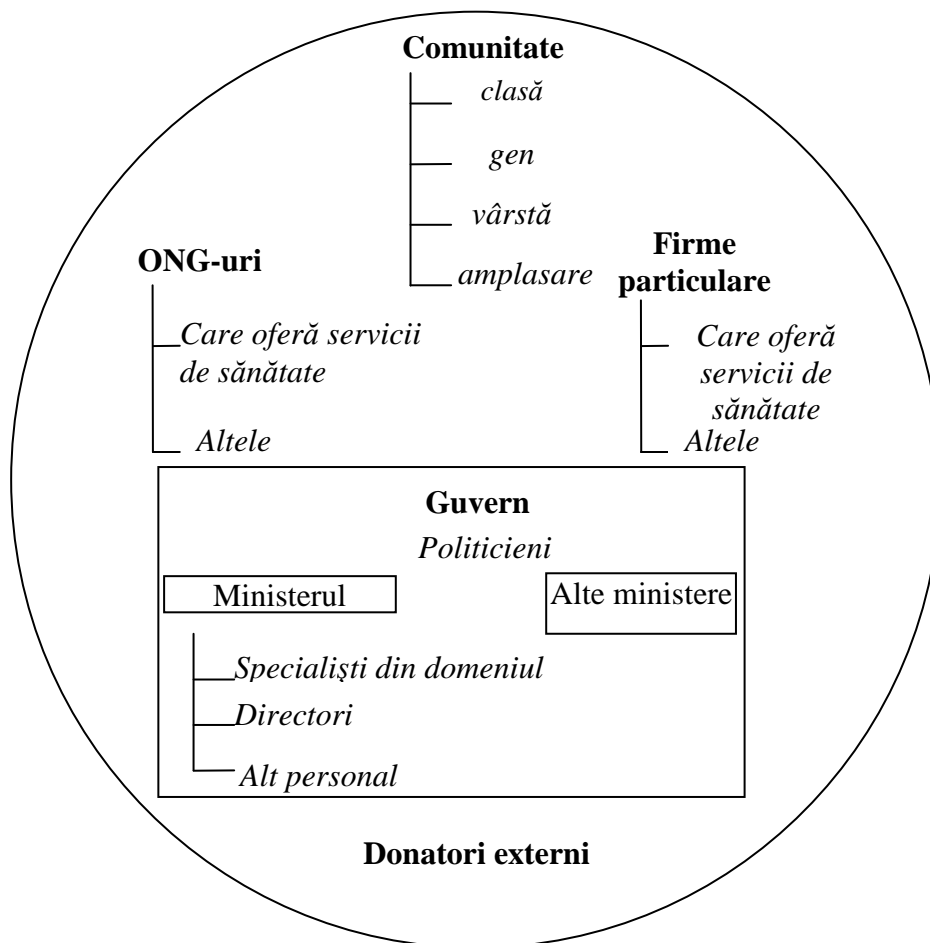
Comunitate
clasă
gen
vârstă
amplasare

ONG-uri
Care oferă servicii de sănătate
Altele

Firme particulare
Care oferă servicii de sănătate
Altele

Guvern
Politicieni
Ministerul
Alte ministere
Specialişti din domeniul
Directori
Alt personal

Donatori externi